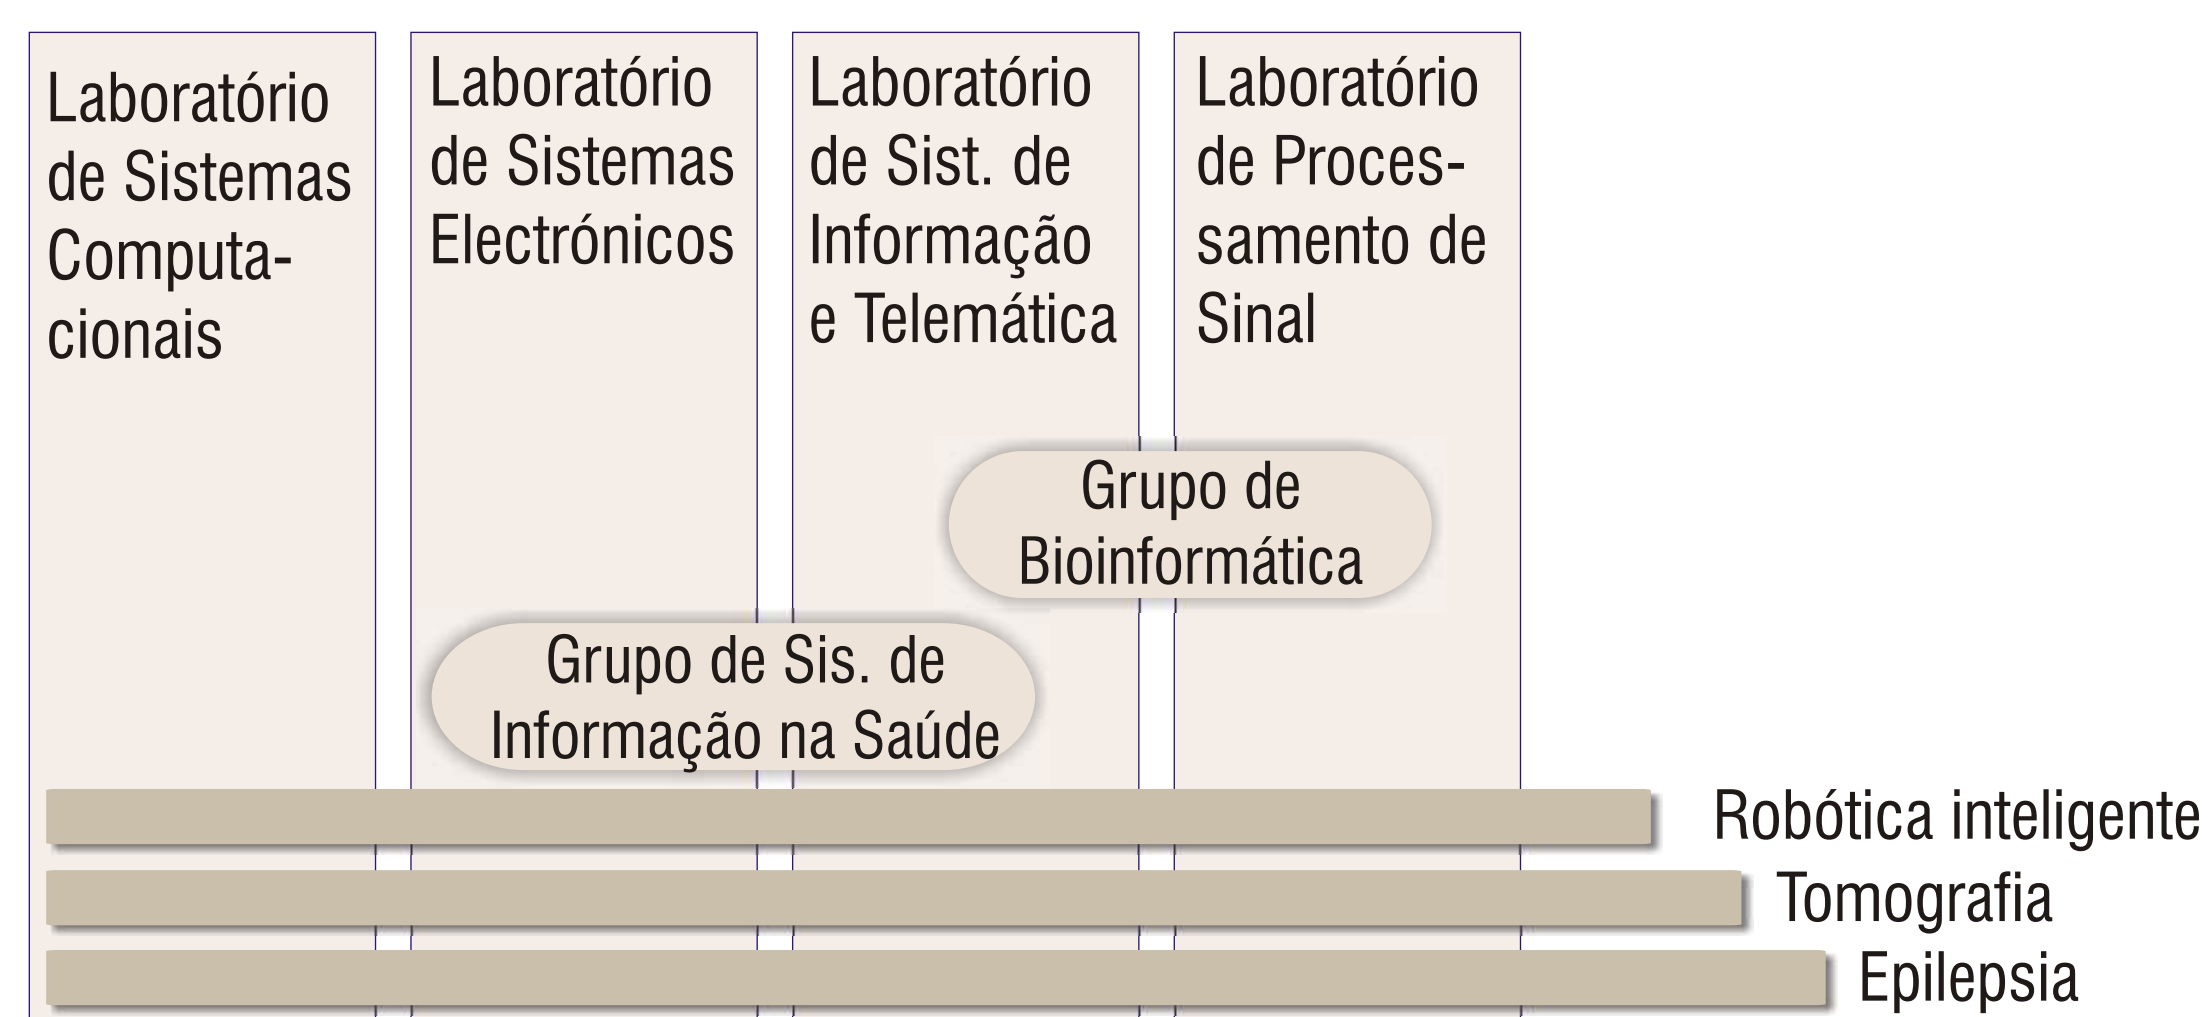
Laboratório de Sistemas Computacionais

Laboratório de Sistemas Electrónicos

Laboratório de Sist. de Informação e Telemática

Laboratório de Processamento de Sinal

Grupo de Bioinformática

Grupo de Sis. de Informação na Saúde

Robótica inteligente

Tomografia

Epilepsia